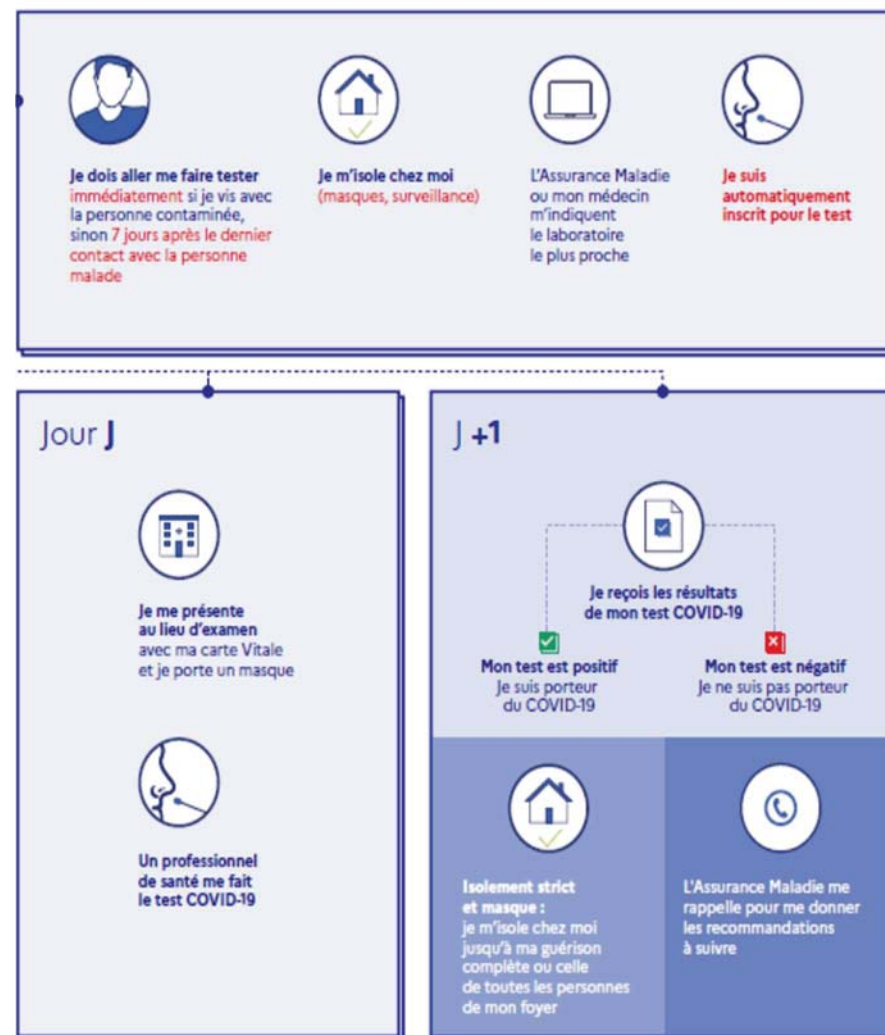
Je dois aller me faire tester immédiatement si je vis avec la personne contaminée, sinon 7 jours après le dernier contact avec la personne malade

Je m'isole chez moi (masques, surveillance)

L'Assurance Maladie ou mon médecin m'indiquent le laboratoire le plus proche

Je suis automatiquement inscrit pour le test

Jour J

Je me présente au lieu d'examen avec ma carte Vitale et je porte un masque

Un professionnel de santé me fait le test COVID-19

J +1

Je reçois les résultats de mon test COVID-19

Mon test est positif
Je suis porteur du COVID-19

Mon test est négatif
Je ne suis pas porteur du COVID-19

Isolement strict et masque : je m'isole chez moi jusqu'à ma guérison complète ou celle de toutes les personnes de mon foyer

L'Assurance Maladie me rappelle pour me donner les recommandations à suivre